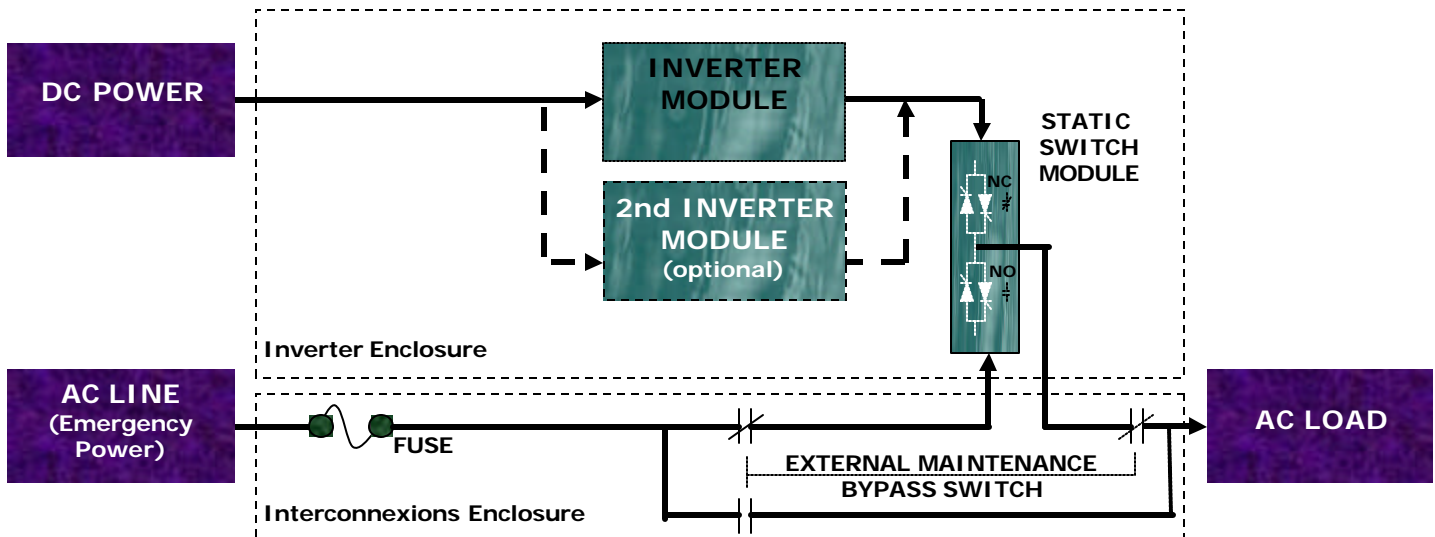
DC POWER

INVERTER MODULE

2nd INVERTER MODULE (optional)

STATIC SWITCH MODULE

NC

NO

Inverter Enclosure

AC LINE (Emergency Power)

FUSE

EXTERNAL MAINTENANCE BYPASS SWITCH

AC LOAD

Interconnexions Enclosure